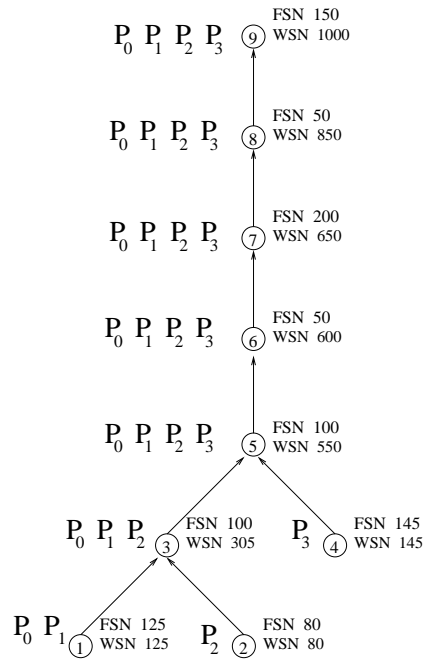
$P_0$ $P_1$ $P_2$ $P_3$ 9 FSN 150 WSN 1000

$P_0$ $P_1$ $P_2$ $P_3$ 8 FSN 50 WSN 850

$P_0$ $P_1$ $P_2$ $P_3$ 7 FSN 200 WSN 650

$P_0$ $P_1$ $P_2$ $P_3$ 6 FSN 50 WSN 600

$P_0$ $P_1$ $P_2$ $P_3$ 5 FSN 100 WSN 550

$P_0$ $P_1$ $P_2$ 3 FSN 100 WSN 305

$P_3$ 4 FSN 145 WSN 145

$P_0$ $P_1$ 1 FSN 125 WSN 125

$P_2$ 2 FSN 80 WSN 80